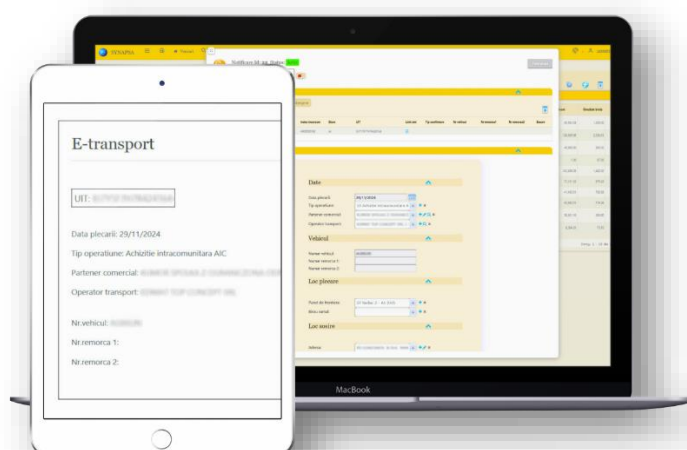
E-transport

UIT: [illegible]

Data plecarii: 29/11/2024

Tip operatiune: Achizitie intracomunitara AIC

Partener comercial: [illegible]

Operator transport: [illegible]

Nr.vehicul: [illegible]

Nr.remorca 1:

Nr.remorca 2:

SENAPSA

Date

Data plecarii 29/11/2024

Tip operatiune

Partener comercial

Operator transport

Vehicul

Numar vehicul

Numar remorca 1

Numar remorca 2

Loc plecare

Loc sosire

Adresa

MacBook